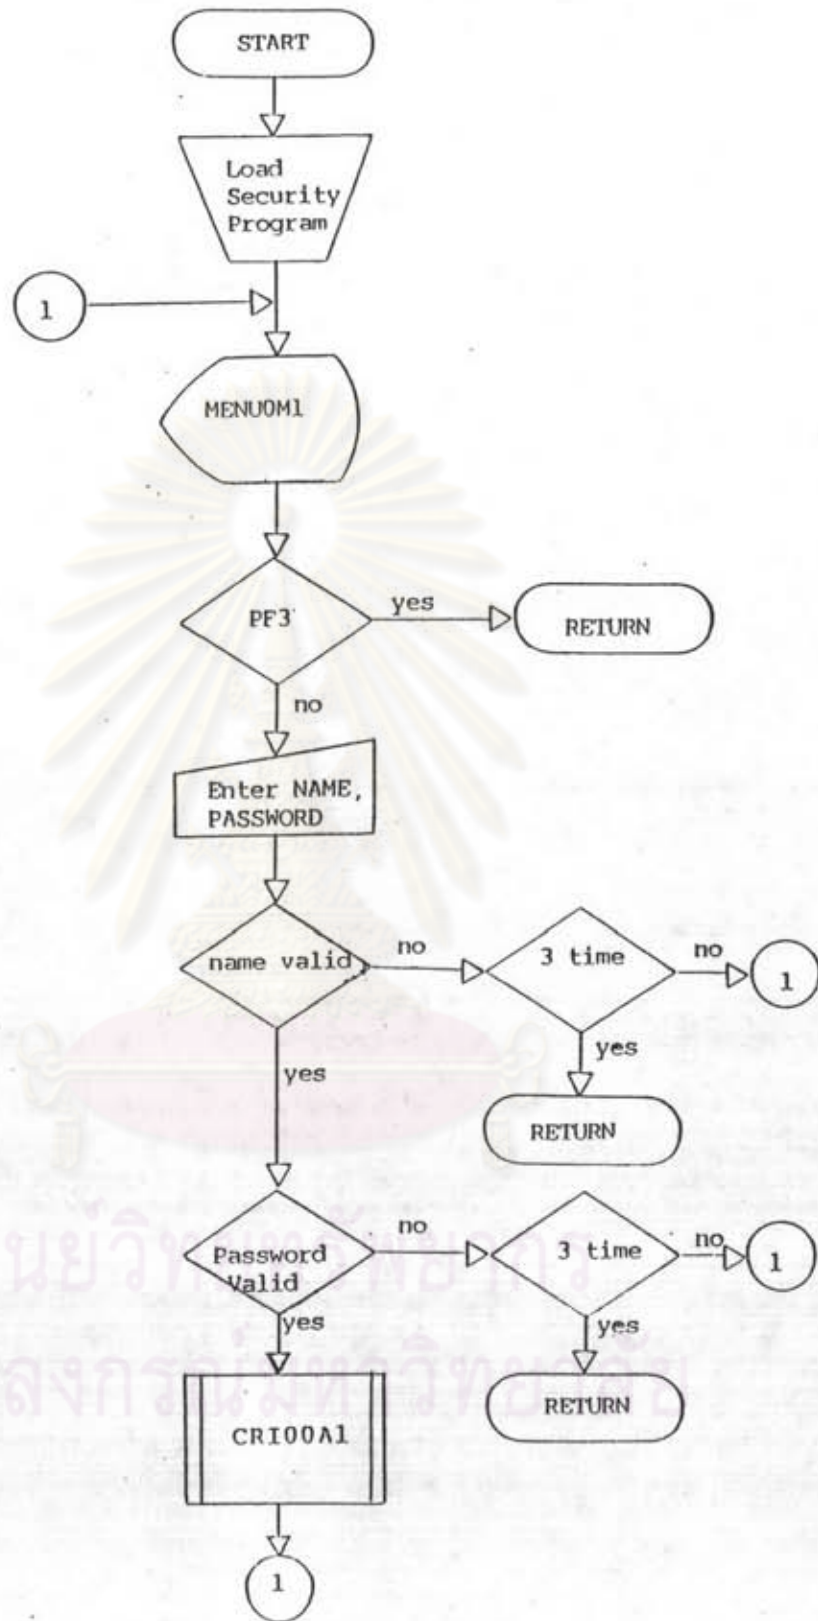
START

Load Security Program

1

MENUOM1

PF3

yes

RETURN

no

Enter NAME, PASSWORD

name valid

no

3 time

no

1

yes

RETURN

yes

Password Valid

no

3 time

no

1

yes

yes

RETURN

CRI00A1

1

ศูนย์วิทยทรัพยากร
จุฬาลงกรณ์มหาวิทยาลัย